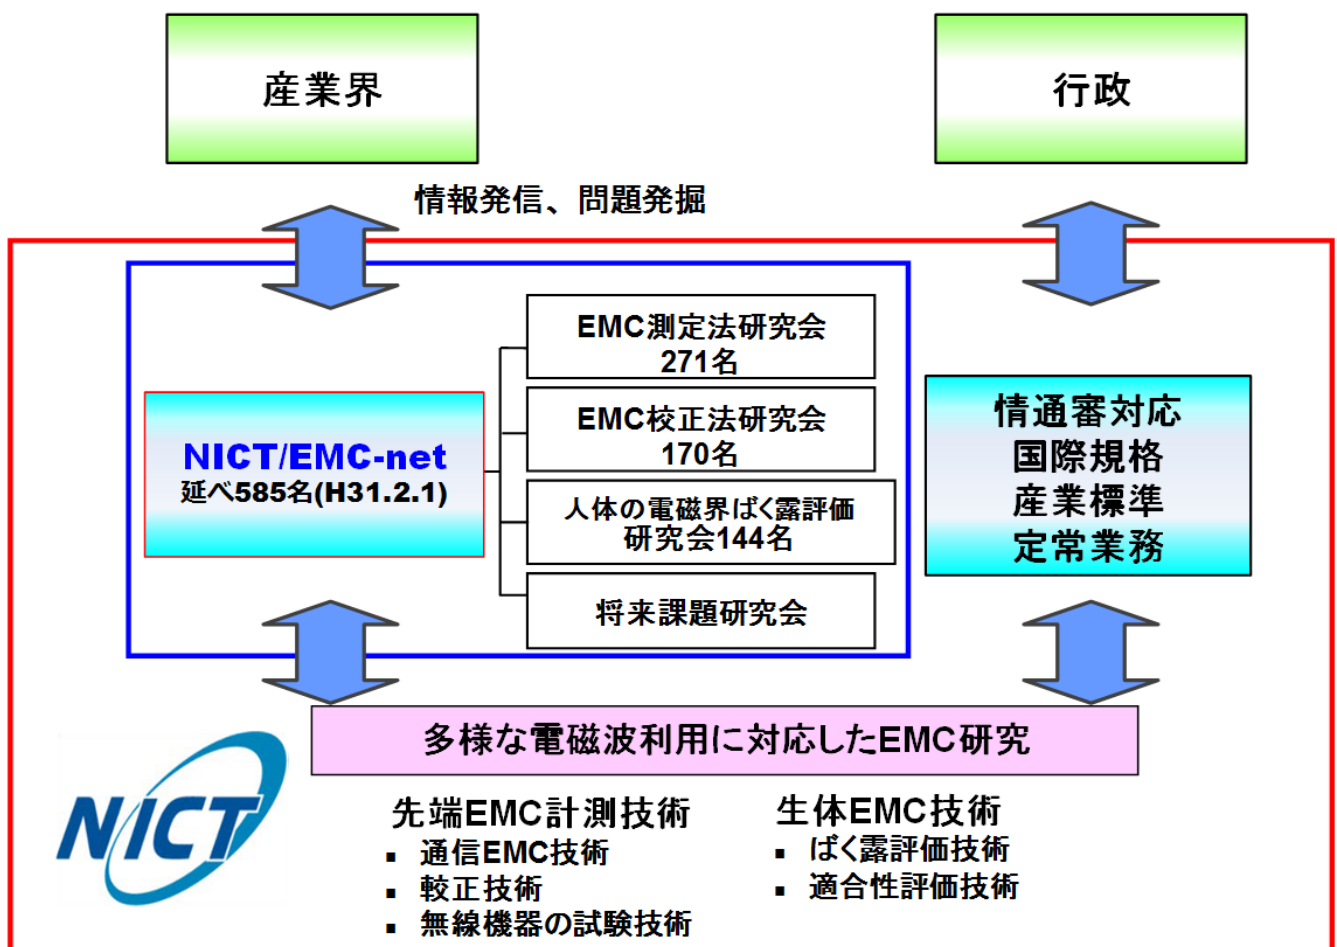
産業界

行政

情報発信、問題発掘

NICT/EMC-net
延べ585名(H31.2.1)

EMC測定法研究会
271名

EMC校正法研究会
170名

人体の電磁界ばく露評価研究会144名

将来課題研究会

情通審対応
国際規格
産業標準
定常業務

多様な電磁波利用に対応したEMC研究

NICT

先端EMC計測技術
■ 通信EMC技術
■ 較正技術
■ 無線機器の試験技術

生体EMC技術
■ ばく露評価技術
■ 適合性評価技術